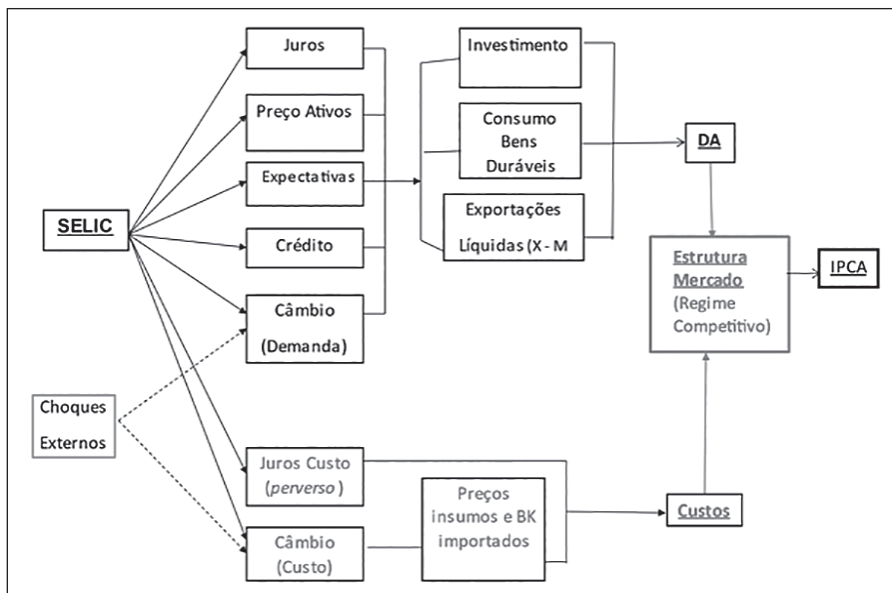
SELIC

Juros

Preço Ativos

Expectativas

Crédito

Câmbio (Demanda)

Investimento

Consumo Bens Duráveis

Exportações Líquidas (X - M

DA

Estrutura Mercado (Regime Competitivo)

IPCA

Choques Externos

Juros Custo (*perverso*)

Câmbio (Custo)

Preços insumos e BK importados

Custos